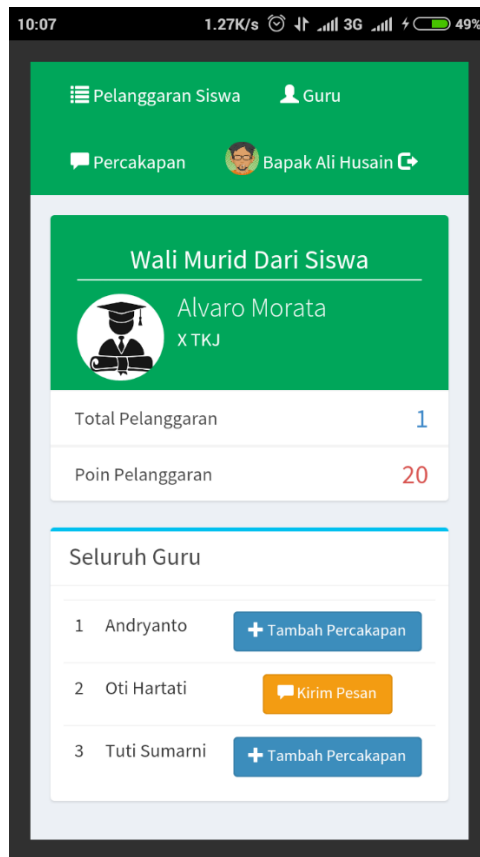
10:07 1.27K/s 3G 49%

Pelanggaran Siswa Guru

Percakapan Bapak Ali Husain

Wali Murid Dari Siswa

Alvaro Morata
X TKJ

| Total Pelanggaran | 1 |
|---|---|
| Poin Pelanggaran | 20 |

Seluruh Guru

| 1 | Andryanto | Tambah Percakapan |
|---|---|---|
| 2 | Oti Hartati | Kirim Pesan |
| 3 | Tuti Sumarni | Tambah Percakapan |